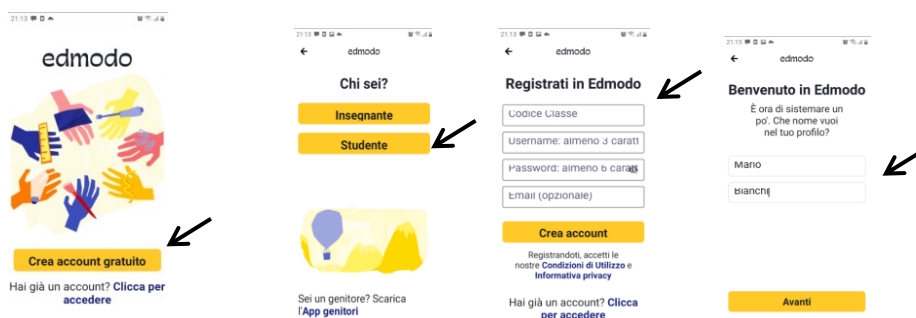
21:13

edmodo

Crea account gratuito

Hai già un account? Clicca per accedere

21:13

edmodo

Chi sei?

Insegnante

Studente

Sei un genitore? Scarica l'App genitori

21:13

edmodo

Registrati in Edmodo

Codice Classe

Username: almeno 3 caratt

Password: almeno 6 caratt

Email (opzionale)

Crea account

Registrandoti, accetti le nostre Condizioni di Utilizzo e Informativa privacy

Hai già un account? Clicca per accedere

21:13

edmodo

Benvenuto in Edmodo

È ora di sistemare un po'. Che nome vuoi nel tuo profilo?

Mario

Bianchi

Avanti